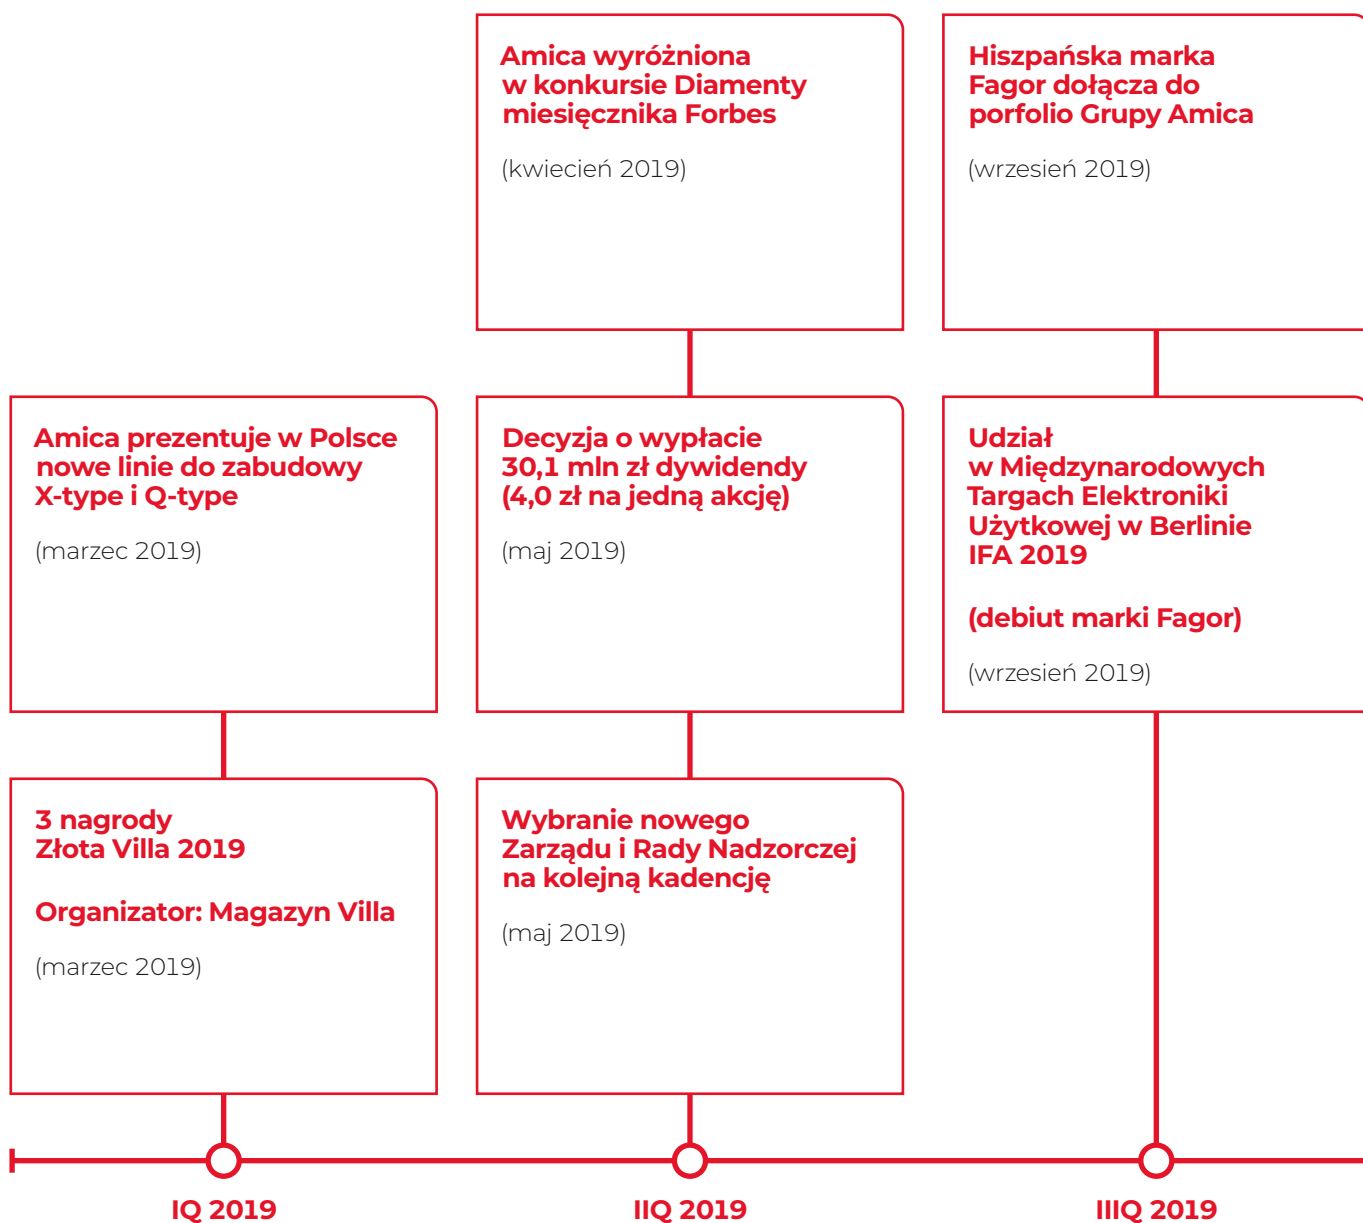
Amica prezentuje w Polsce nowe linie do zabudowy X-type i Q-type

(marzec 2019)

3 nagrody Złota Villa 2019

Organizator: Magazyn Villa

(marzec 2019)

IQ 2019

Amica wyróżniona w konkursie Diamenty miesięcznika Forbes

(kwiecień 2019)

Decyzja o wypłacie 30,1 mln zł dywidendy (4,0 zł na jedną akcję)

(maj 2019)

Wybranie nowego Zarządu i Rady Nadzorczej na kolejną kadencję

(maj 2019)

IIQ 2019

Hiszpańska marka Fagor dołącza do porfolio Grupy Amica

(wrzesień 2019)

Udział w Międzynarodowych Targach Elektroniki Użytkowej w Berlinie IFA 2019

(debiut marki Fagor)

(wrzesień 2019)

IIIQ 2019